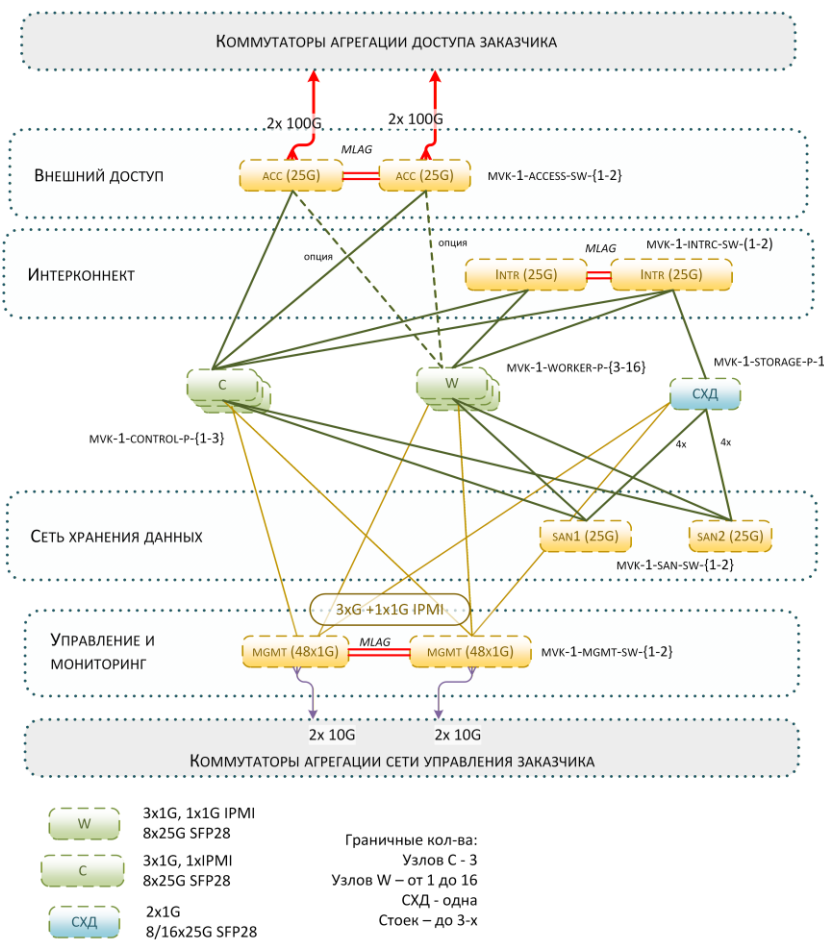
Коммутаторы агрегации доступа заказчика

2x 100G
2x 100G
MLAG
Внешний доступ
ACC (25G)
ACC (25G)
MVK-1-ACCESS-SW-{1-2}

опция
опция
MLAG
MVK-1-INTRC-SW-{1-2}
Интерконнект
INTR (25G)
INTR (25G)

C
W
MVK-1-WORKER-P-{3-16}
MVK-1-STORAGE-P-1
СХД
MVK-1-CONTROL-P-{1-3}
4x
4x

Сеть хранения данных
SAN1 (25G)
SAN2 (25G)
MVK-1-SAN-SW-{1-2}

3xG +1x1G IPMI
Управление и мониторинг
MGMT (48x1G)
MLAG
MGMT (48x1G)
MVK-1-MGMT-SW-{1-2}

2x 10G
2x 10G
Коммутаторы агрегации сети управления заказчика

W
3x1G, 1x1G IPMI
8x25G SFP28

C
3x1G, 1xIPMI
8x25G SFP28

СХД
2x1G
8/16x25G SFP28

Граничные кол-ва:
Узлов С - 3
Узлов W – от 1 до 16
СХД - одна
Стоек – до 3-х